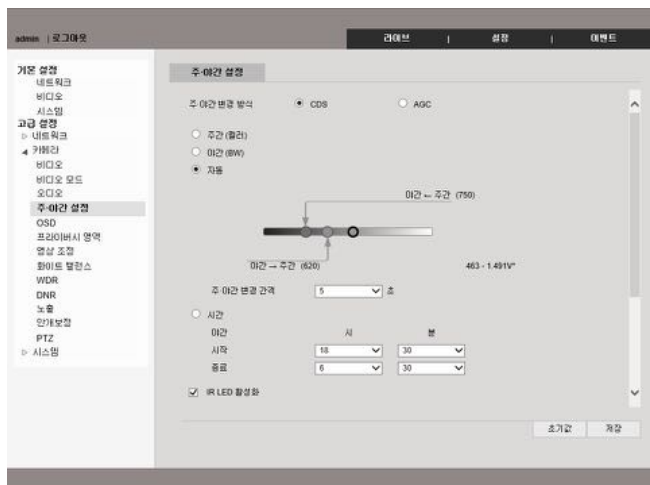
admin | 로그아웃

라이브 | 설정 | 이벤트

기본 설정
네트워크
비디오
시스템
고급 설정
▷ 네트워크
◢ 카메라
비디오
비디오 모드
오디오
주·야간 설정
OSD
프라이버시 영역
영상 조정
화이트 밸런스
WDR
DNR
노출
안개보정
PTZ
▷ 시스템

주·야간 설정

주·야간 변경 방식 ◉ CDS ○ AGC

○ 주간 (컬러)
○ 야간 (BW)
◉ 자동

야간 ← 주간 (750)

야간 → 주간 (620)

463 - 1.491V*

주·야간 변경 간격 5 초

○ 시간
야간 시 분
시작 18 30
종료 6 30

☑ IR LED 활성화

초기값 저장